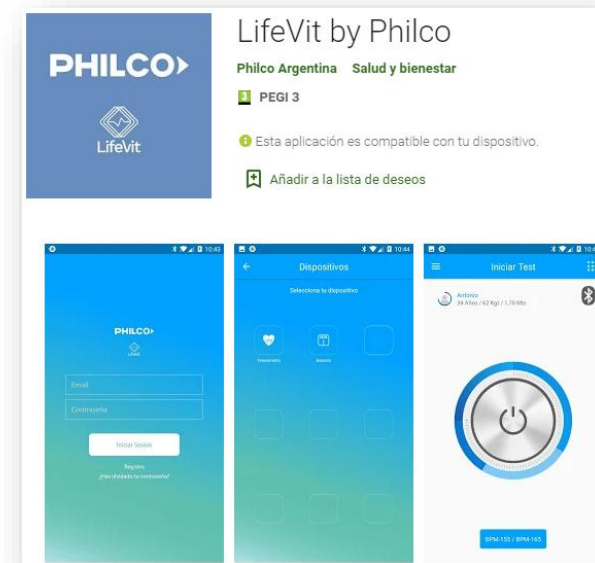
PHILCO›

LifeVit

LifeVit by Philco

Philco Argentina Salud y bienestar

3 PEGI 3

Esta aplicación es compatible con tu dispositivo.

Añadir a la lista de deseos

10:43

PHILCO›

LifeVit

Email

Contraseña

Iniciar Sesión

Registro

¿Has olvidado tu contraseña?

10:44

Dispositivos

Selecciona tu dispositivo

Tensiómetro

Báscula

Iniciar Test

Antonio

34 Años / 62 Kgs / 1,70 Mts

BPM-155 / BPM-165